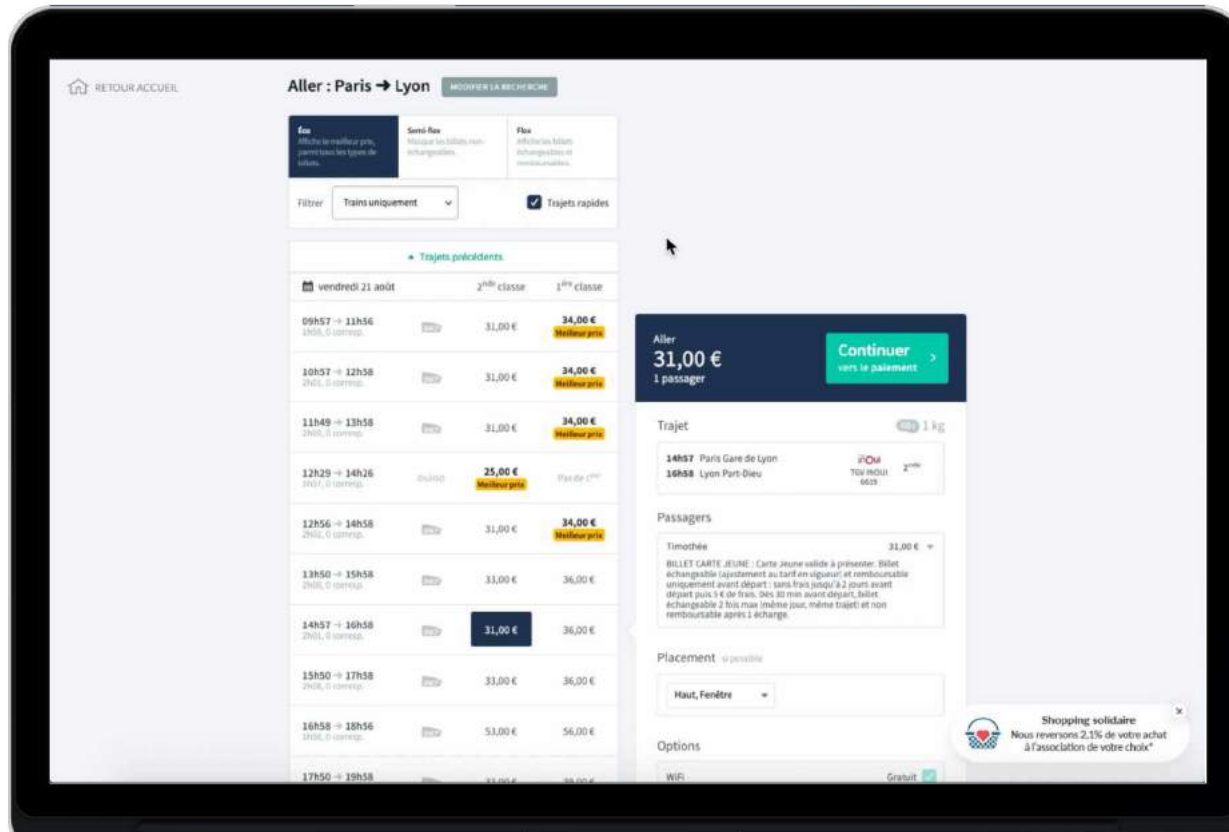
RETOUR ACCUEIL

Aller : Paris → Lyon MODIFIER LA RECHERCHE

Éco
Affiche le meilleur prix, parmi tous les types de billets.

Semi-flex
Masque les billets non échangeables.

Flex
Affiche les billets échangeables et remboursables.

Filtrer Trains uniquement

Trajets rapides

Trajets précédents

vendredi 21 août 2$^{nde}$ classe 1$^{ère}$ classe

| | | 2$^{nde}$ classe | 1$^{ère}$ classe |
|---|---|---|---|
| 09h57 → 11h56 1h59, 0 corresp. | | 31,00 € | 34,00 € Meilleur prix |
| 10h57 → 12h58 2h01, 0 corresp. | | 31,00 € | 34,00 € Meilleur prix |
| 11h49 → 13h58 2h09, 0 corresp. | | 31,00 € | 34,00 € Meilleur prix |
| 12h29 → 14h26 1h57, 0 corresp. | OUIGO | 25,00 € Meilleur prix | Pas de 1$^{ère}$ |
| 12h56 → 14h58 2h02, 0 corresp. | | 31,00 € | 34,00 € Meilleur prix |
| 13h50 → 15h58 2h08, 0 corresp. | | 33,00 € | 36,00 € |
| 14h57 → 16h58 2h01, 0 corresp. | | 31,00 € | 36,00 € |
| 15h50 → 17h58 2h08, 0 corresp. | | 33,00 € | 36,00 € |
| 16h58 → 18h56 1h58, 0 corresp. | | 53,00 € | 56,00 € |
| 17h50 → 19h58 | | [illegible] | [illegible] |

Aller
31,00 €
1 passager

Continuer
vers le paiement

Trajet 1 kg

14h57 Paris Gare de Lyon
16h58 Lyon Part-Dieu
inOui TGV INOUI 6619 2$^{nde}$

Passagers

Timothée 31,00 €
BILLET CARTE JEUNE : Carte Jeune valide à présenter. Billet échangeable (ajustement au tarif en vigueur) et remboursable uniquement avant départ : sans frais jusqu'à 2 jours avant départ puis 5 € de frais. Dès 30 min avant départ, billet échangeable 2 fois max (même jour, même trajet) et non remboursable après 1 échange.

Placement si possible

Haut, Fenêtre

Options

WiFi Gratuit

Shopping solidaire
Nous reversons 2,1% de votre achat à l'association de votre choix*